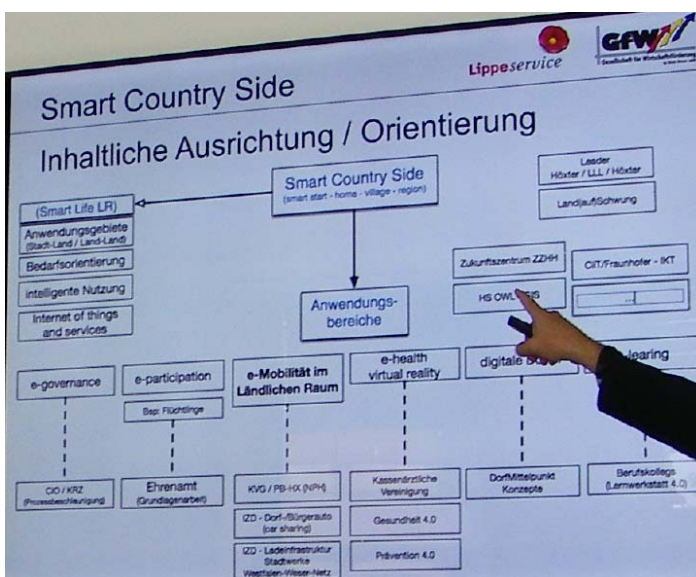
Lippeservice

GFW

Gesellschaft für Wirtschaftsförderung

Smart Country Side

Inhaltliche Ausrichtung / Orientierung

Smart Country Side
(smart start - home - village - region)

Leader
Höxter / LLL / Höxter

LandaufSchwung

(Smart Life LR)

Anwendungsgebiete
(Stadt-Land / Land-Land)

Bedarfsorientierung

intelligente Nutzung

Internet of things and services

Zukunftszentrum ZZHH

CIIT/Fraunhofer - IKT

HS OWL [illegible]

...

Anwendungsbereiche

e-governance

e-participation

Bsp: Flüchtlinge

e-Mobilität im Ländlichen Raum

e-health virtual reality

digitale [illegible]

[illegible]learing

CIO / KRZ
(Prozessbeschleunigung)

Ehrenamt
(Grundlagenarbeit)

KVG / PB-HX (NPH)

IZD - Dorf-/Bürgerauto
(car sharing)

IZD - Ladeinfrastruktur
Stadtwerke
Westfalen-Weser-Netz

Kassenärztliche Vereinigung

Gesundheit 4.0

Prävention 4.0

DorfMittelpunkt Konzepte

Berufskolleg
(Lernwerkstatt 4.0)